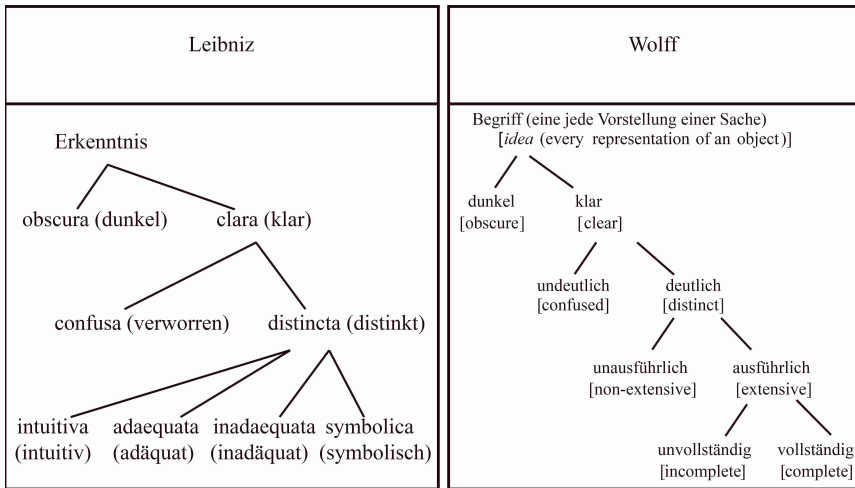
| Leibniz | Wolff |
|---|---|
| Erkenntnis<br>obscura (dunkel) clara (klar)<br>confusa (verworren) distincta (distinkt)<br>intuitiva (intuitiv) adaequata (adäquat) inadaequata (inadäquat) symbolica (symbolisch) | Begriff (eine jede Vorstellung einer Sache) [*idea* (every representation of an object)]<br>dunkel [obscure] klar [clear]<br>undeutlich [confused] deutlich [distinct]<br>unausführlich [non-extensive] ausführlich [extensive]<br>unvollständig [incomplete] vollständig [complete] |